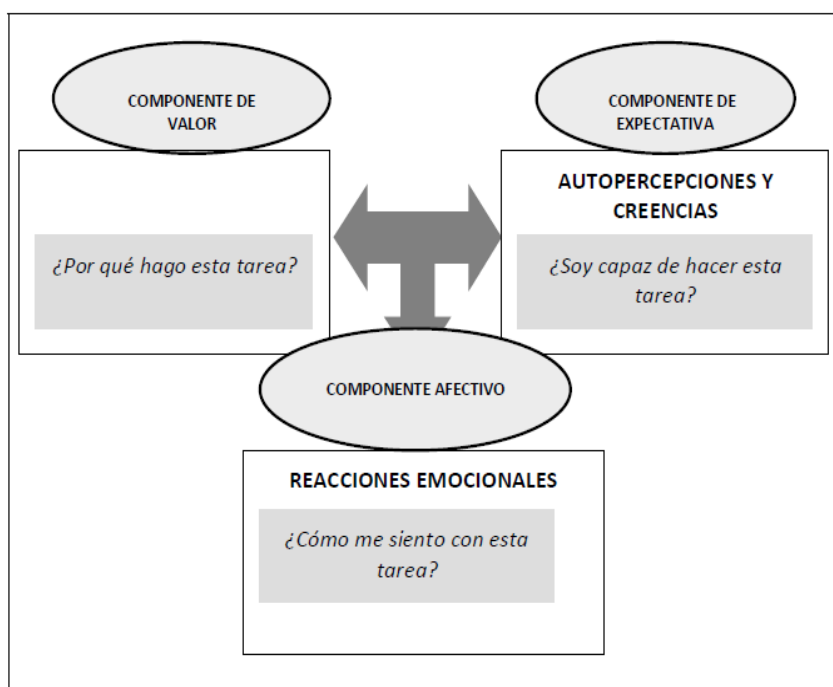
COMPONENTE DE VALOR

¿Por qué hago esta tarea?

COMPONENTE DE EXPECTATIVA

AUTOPERCEPCIONES Y CREENCIAS

¿Soy capaz de hacer esta tarea?

COMPONENTE AFECTIVO

REACCIONES EMOCIONALES

¿Cómo me siento con esta tarea?